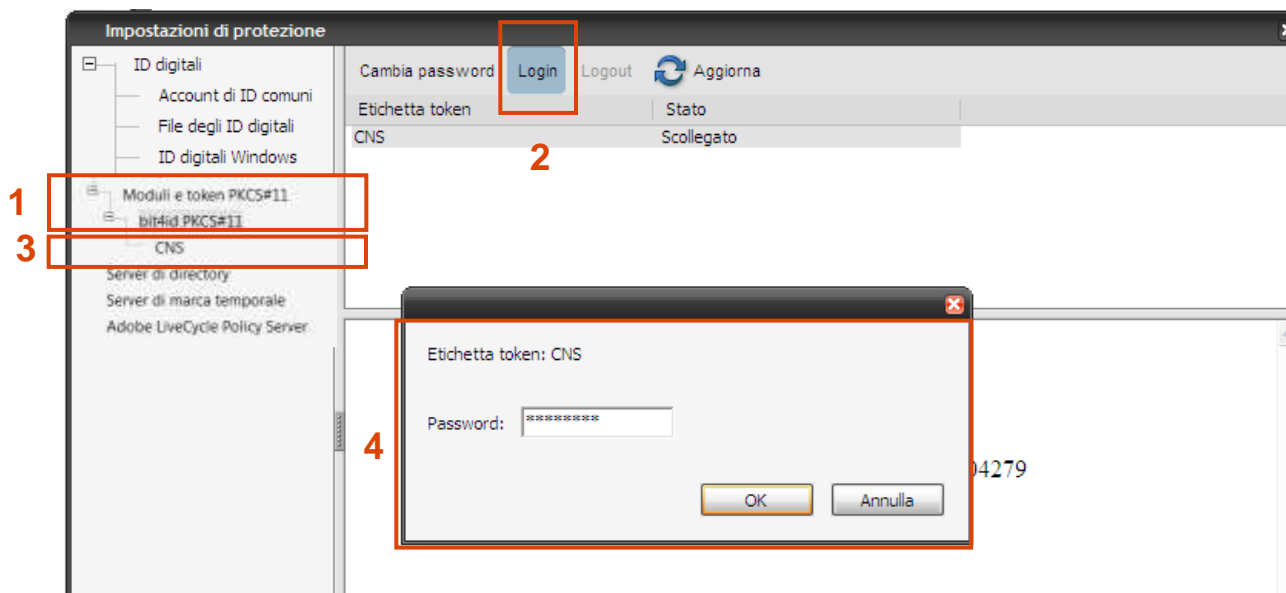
Impostazioni di protezione

ID digitali
Account di ID comuni
File degli ID digitali
ID digitali Windows
Moduli e token PKCS#11
bit4id PKCS#11
CNS
Server di directory
Server di marca temporale
Adobe LiveCycle Policy Server

1
3

Cambia password | Login | Logout | Aggiorna

2

| Etichetta token | Stato |
|---|---|
| CNS | Scollegato |

Etichetta token: CNS

Password: *********

4

OK | Annulla

04279